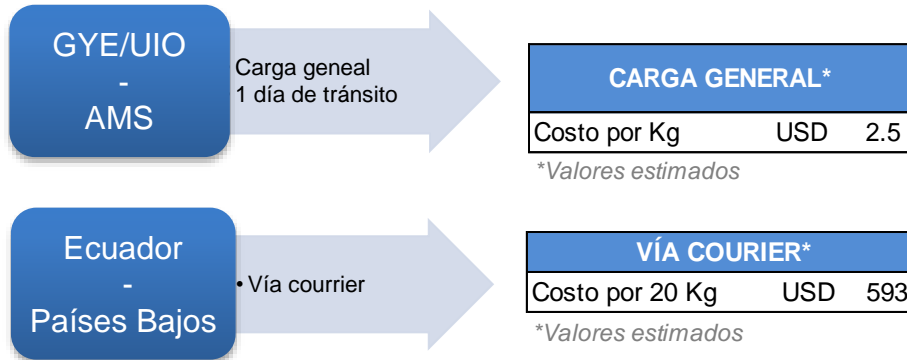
GYE/UIO
-
AMS

Carga geneal
1 día de tránsito

| CARGA GENERAL* | | |
|---|---|---|
| Costo por Kg | USD | 2.5 |

*Valores estimados

Ecuador
-
Países Bajos

• Vía courrier

| VÍA COURIER* | | |
|---|---|---|
| Costo por 20 Kg | USD | 593 |

*Valores estimados